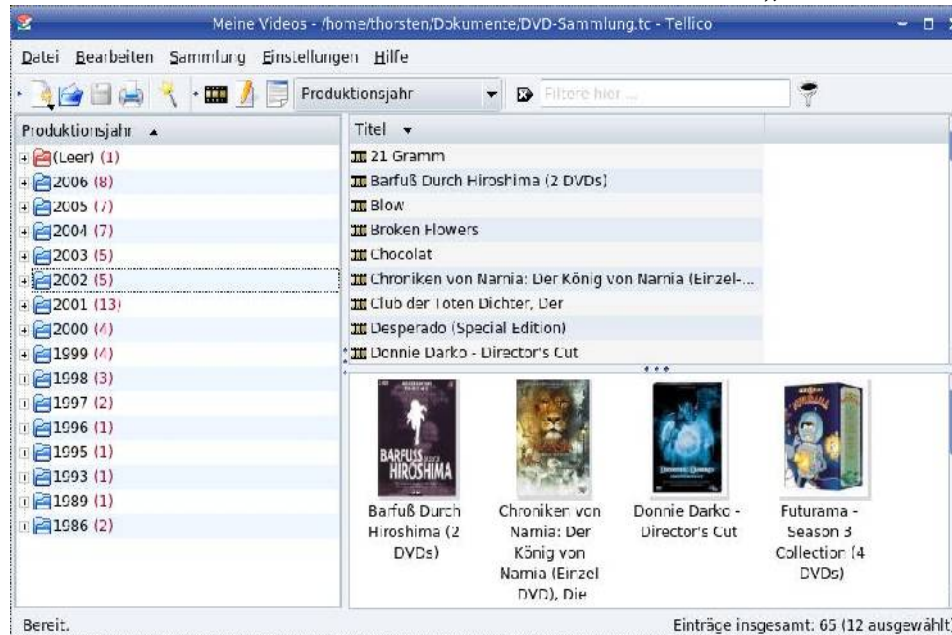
Meine Videos - /home/thorsten/Dokumente/DVD-Sammlung.tc - Tellico

Datei Bearbeiten Sammlung Einstellungen Hilfe

Produktionsjahr

Filtere hier ...

Produktionsjahr ▲

(Leer) (1)
2006 (8)
2005 (7)
2004 (7)
2003 (5)
2002 (5)
2001 (13)
2000 (4)
1999 (4)
1998 (3)
1997 (2)
1996 (1)
1995 (1)
1993 (1)
1989 (1)
1986 (2)

Titel ▼

21 Gramm
Barfuß Durch Hiroshima (2 DVDs)
Blow
Broken Flowers
Chocolat
Chroniken von Narnia: Der König von Narnia (Einzel-...
Club der Toten Dichter, Der
Desperado (Special Edition)
Donnie Darko - Director's Cut

BARFUSS DURCH HIROSHIMA

Barfuß Durch Hiroshima (2 DVDs)

Chroniken von Narnia: Der König von Narnia (Einzel DVD), Die

Donnie Darko - Director's Cut

Futurama - Season 3 Collection (4 DVDs)

Bereit.

Einträge insgesamt: 65 (12 ausgewählt)